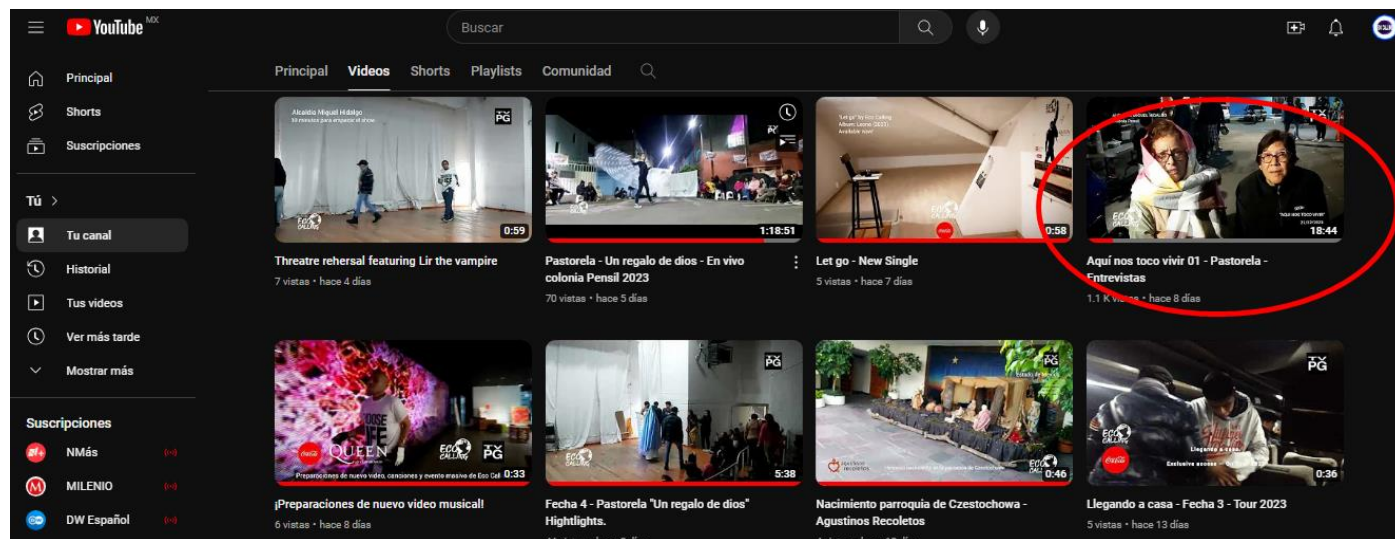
YouTube MX

Buscar

Principal
Shorts
Suscripciones

Tú >
Tu canal
Historial
Tus videos
Ver más tarde
Mostrar más

Suscripciones
NMás
MILENIO
DW Español

Principal Videos Shorts Playlists Comunidad

Alcaldía Miguel Hidalgo
TV PG
0:59
Threatre rehersal featuring Lir the vampire
7 vistas • hace 4 días

1:18:51
Pastorela - Un regalo de dios - En vivo colonia Pensil 2023
70 vistas • hace 5 días

0:58
Let go - New Single
5 vistas • hace 7 días

18:44
Aquí nos toco vivir 01 - Pastorela - Entrevistas
1.1 K vistas • hace 8 días

QUEEN
0:33
¡Preparaciones de nuevo video musical!
6 vistas • hace 8 días

TV PG
5:38
Fecha 4 - Pastorela "Un regalo de dios" Hightlights.

TV PG
0:46
Nacimiento parroquia de Czestochowa - Agustinos Recoletos

TV PG
0:36
Llegando a casa - Fecha 3 - Tour 2023
5 vistas • hace 13 días